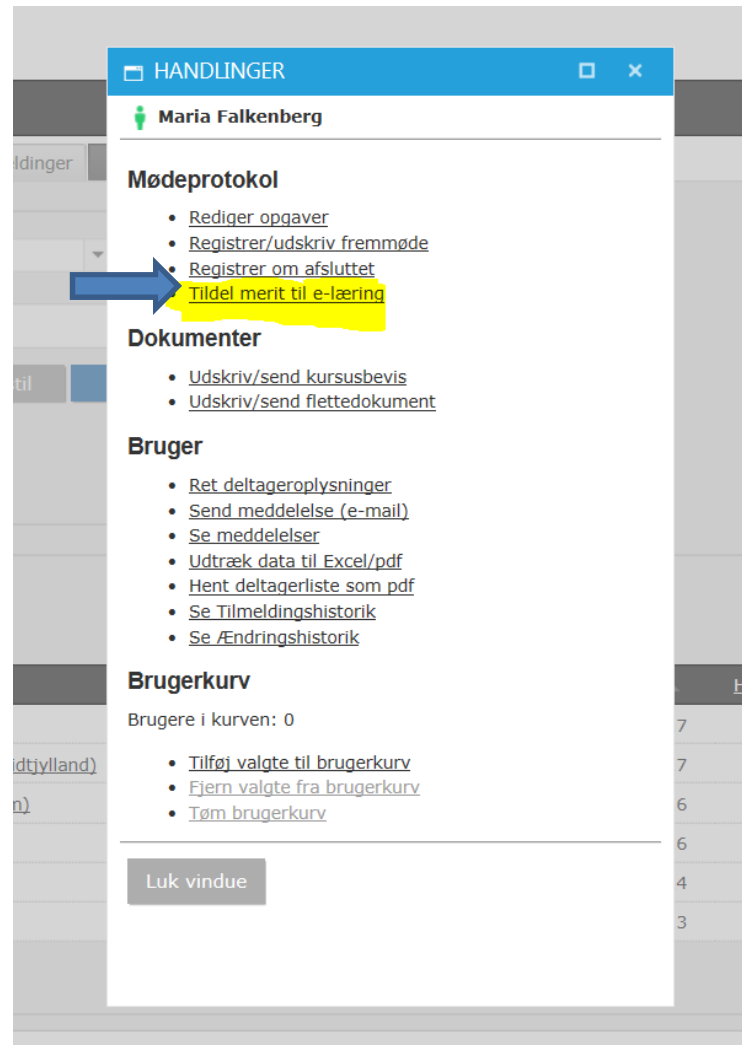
HANDLINGER

Maria Falkenberg

Mødeprotokol

- Rediger opgaver
- Registrer/udskriv fremmøde
- Registrer om afsluttet
- Tildel merit til e-læring

Dokumenter

- Udskriv/send kursusbevis
- Udskriv/send flettedokument

Bruger

- Ret deltageroplysninger
- Send meddelelse (e-mail)
- Se meddelelser
- Udtræk data til Excel/pdf
- Hent deltagerliste som pdf
- Se Tilmeldingshistorik
- Se Ændringshistorik

Brugerkurv

Brugere i kurven: 0

- Tilføj valgte til brugerkurv
- Fjern valgte fra brugerkurv
- Tøm brugerkurv

Luk vindue

ldinger

til

idtjylland)

n)

7
7
6
6
4
3